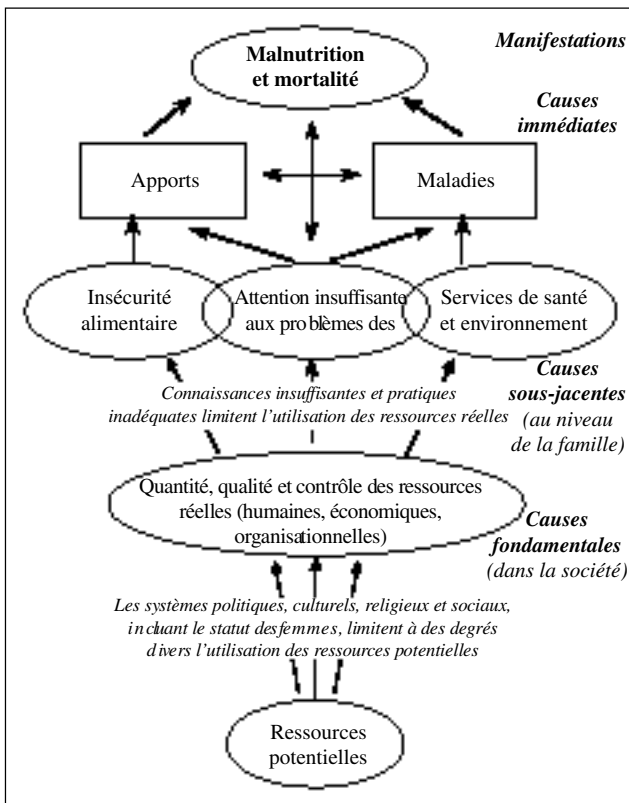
Manifestations

Malnutrition et mortalité

Causes immédiates

Apports

Maladies

Insécurité alimentaire

Attention insuffisante aux problèmes des

Services de santé et environnement

Causes sous-jacentes (au niveau de la famille)

Connaissances insuffisantes et pratiques inadéquates limitent l'utilisation des ressources réelles

Quantité, qualité et contrôle des ressources réelles (humaines, économiques, organisationnelles)

Causes fondamentales (dans la société)

Les systèmes politiques, culturels, religieux et sociaux, incluant le statut desfemmes, limitent à des degrés divers l'utilisation des ressources potentielles

Ressources potentielles